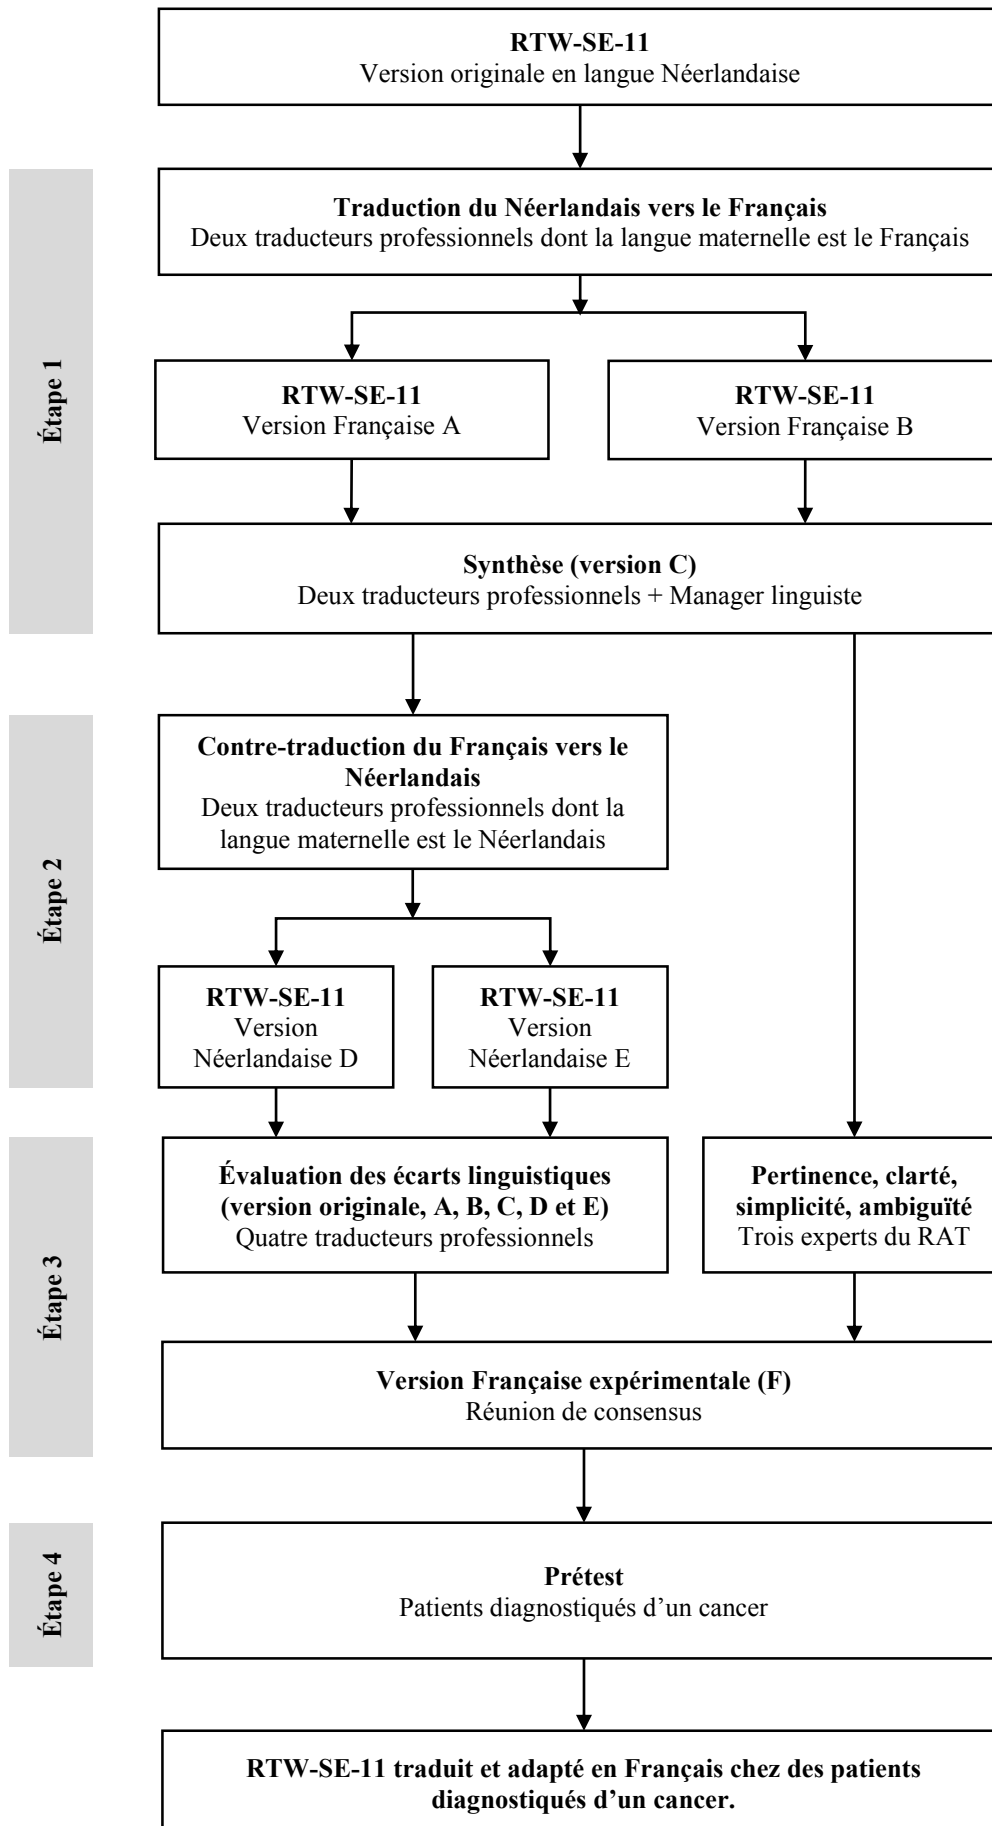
RTW-SE-11
Version originale en langue Néerlandaise

Étape 1

Traduction du Néerlandais vers le Français
Deux traducteurs professionnels dont la langue maternelle est le Français

RTW-SE-11
Version Française A

RTW-SE-11
Version Française B

Synthèse (version C)
Deux traducteurs professionnels + Manager linguiste

Étape 2

Contre-traduction du Français vers le Néerlandais
Deux traducteurs professionnels dont la langue maternelle est le Néerlandais

RTW-SE-11
Version Néerlandaise D

RTW-SE-11
Version Néerlandaise E

Étape 3

Évaluation des écarts linguistiques (version originale, A, B, C, D et E)
Quatre traducteurs professionnels

Pertinence, clarté, simplicité, ambiguïté
Trois experts du RAT

Version Française expérimentale (F)
Réunion de consensus

Étape 4

Prétest
Patients diagnostiqués d'un cancer

RTW-SE-11 traduit et adapté en Français chez des patients diagnostiqués d'un cancer.